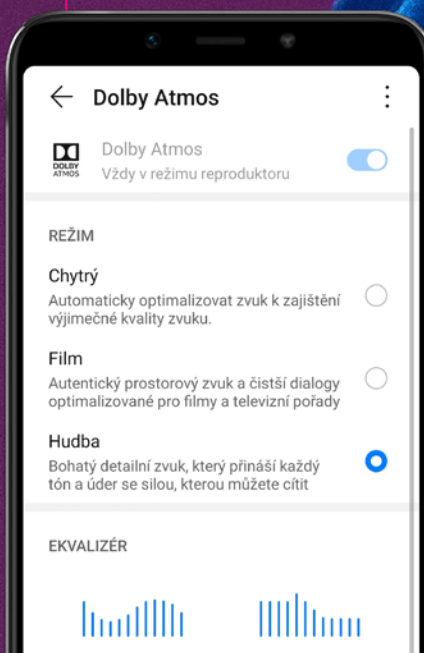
Dolby Atmos

DOLBY ATMOS

Dolby Atmos
Vždy v režimu reproduktoru

REŽIM

Chytrý
Automaticky optimalizovat zvuk k zajištění výjimečné kvality zvuku.

Film
Autentický prostorový zvuk a čistší dialogy optimalizované pro filmy a televizní pořady

Hudba
Bohatý detailní zvuk, který přináší každý tón a úder se silou, kterou můžete cítit

EKVALIZÉR